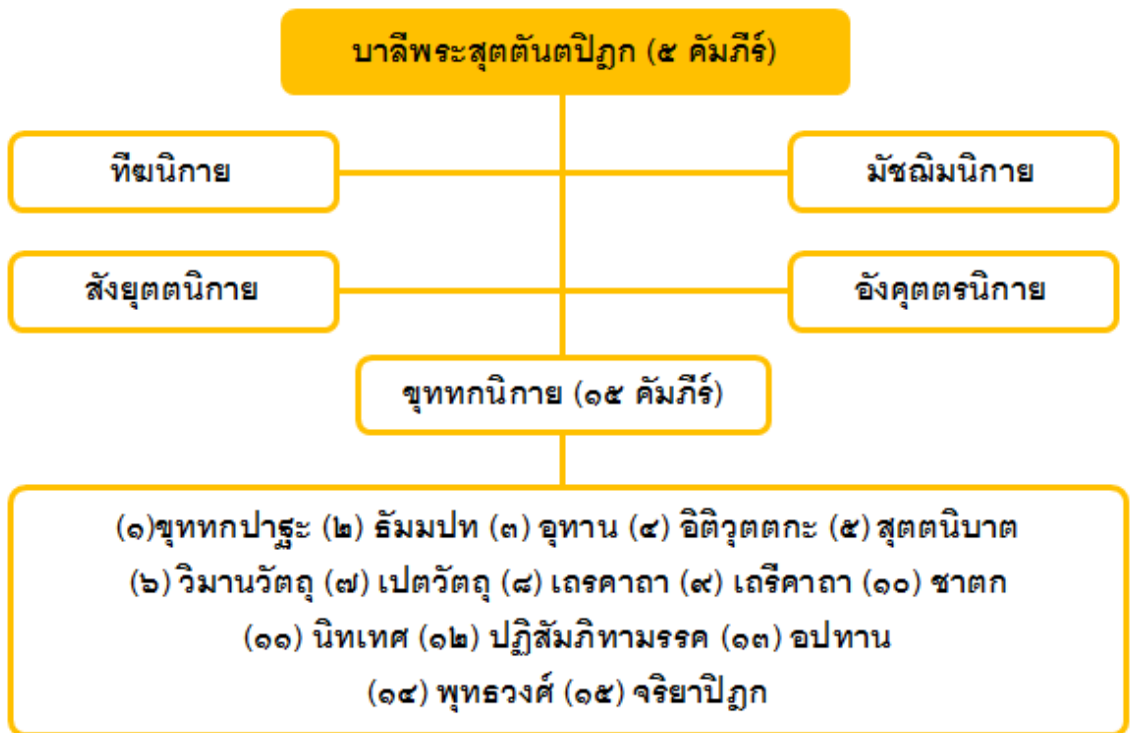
บาลีพระสุตตันตปิฎก (๕ คัมภีร์)

ทีฆนิกาย

มัชฌิมนิกาย

สังยุตตนิกาย

อังคุตตรนิกาย

ขุททกนิกาย (๑๕ คัมภีร์)

(๑)ขุททกปาฐะ (๒) ธัมมปท (๓) อุทาน (๔) อิติวุตตกะ (๕) สุตตนิบาต
(๖) วิมานวัตถุ (๗) เปตวัตถุ (๘) เถรคาถา (๙) เถรีคาถา (๑๐) ชาตก
(๑๑) นิทเทศ (๑๒) ปฏิสัมภิทามรรค (๑๓) อปทาน
(๑๔) พุทธวงศ์ (๑๕) จริยาปิฎก